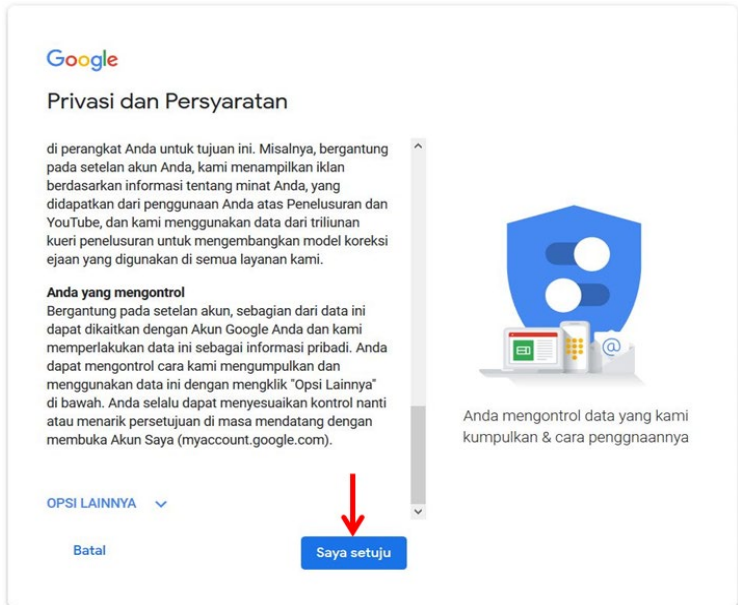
Google

Privasi dan Persyaratan

di perangkat Anda untuk tujuan ini. Misalnya, bergantung pada setelan akun Anda, kami menampilkan iklan berdasarkan informasi tentang minat Anda, yang didapatkan dari penggunaan Anda atas Penelusuran dan YouTube, dan kami menggunakan data dari triliunan kueri penelusuran untuk mengembangkan model koreksi ejaan yang digunakan di semua layanan kami.

Anda yang mengontrol
Bergantung pada setelan akun, sebagian dari data ini dapat dikaitkan dengan Akun Google Anda dan kami memperlakukan data ini sebagai informasi pribadi. Anda dapat mengontrol cara kami mengumpulkan dan menggunakan data ini dengan mengklik "Opsi Lainnya" di bawah. Anda selalu dapat menyesuaikan kontrol nanti atau menarik persetujuan di masa mendatang dengan membuka Akun Saya (myaccount.google.com).

OPSI LAINNYA

Batal

Saya setuju

Anda mengontrol data yang kami kumpulkan & cara penggnaannya